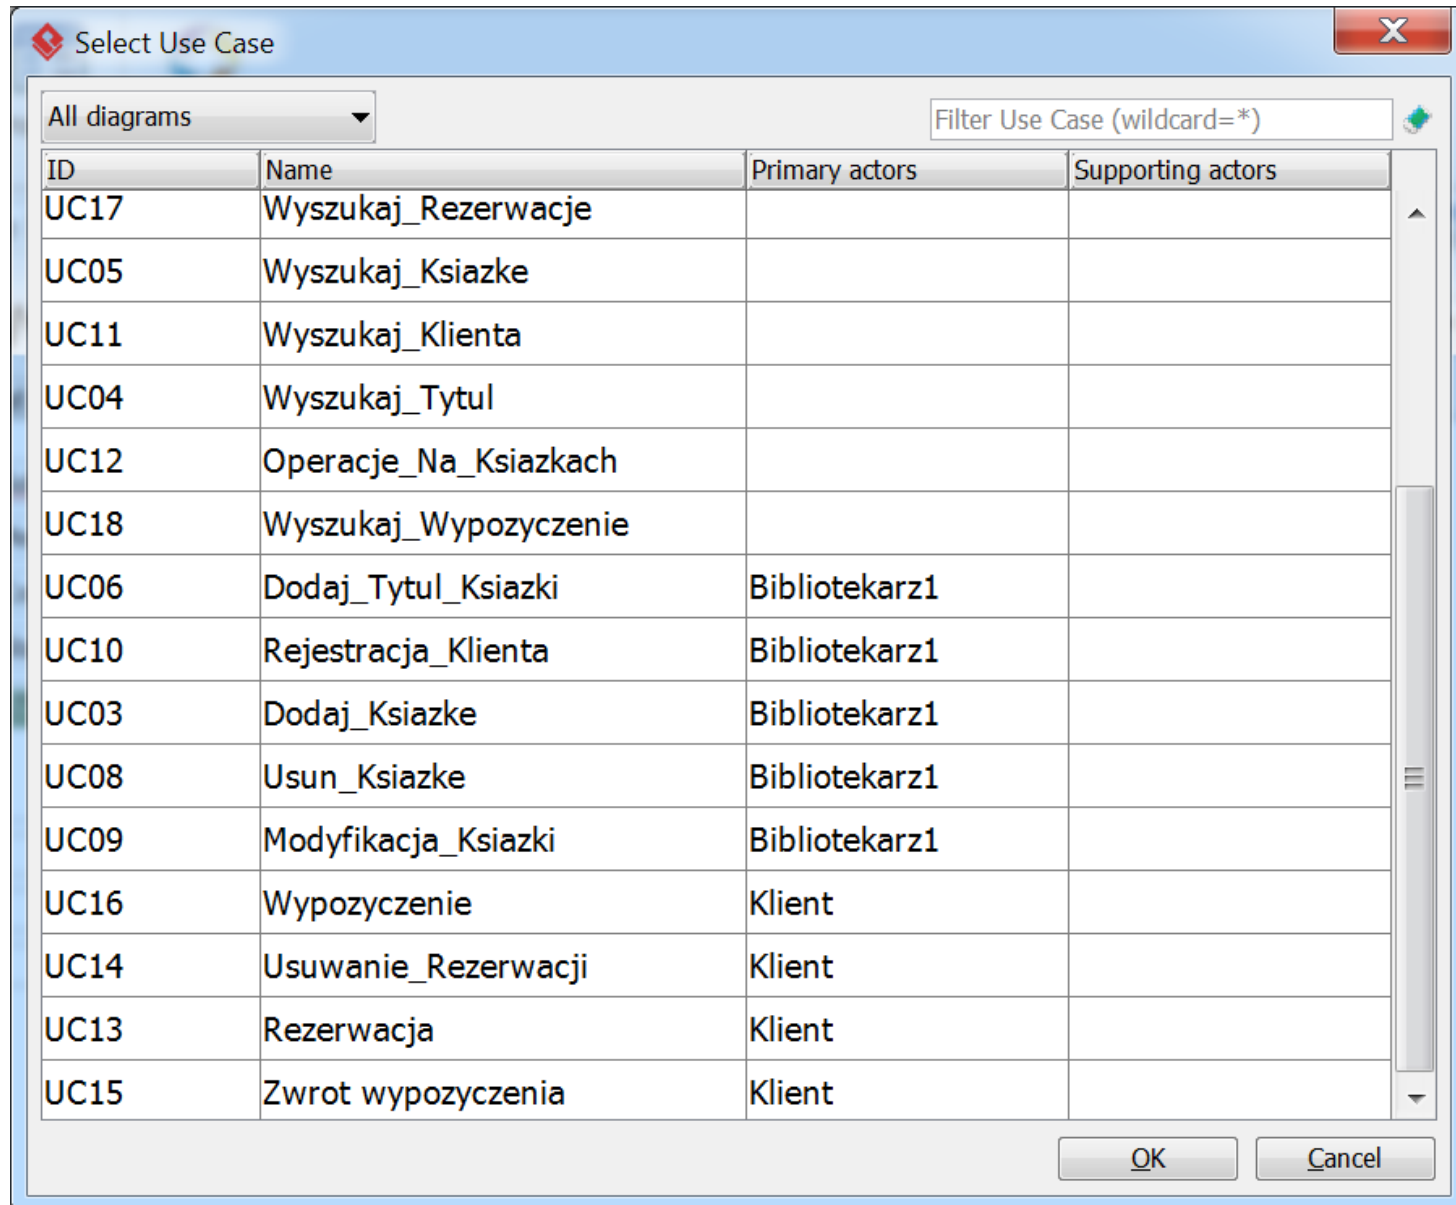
Select Use Case

All diagrams

Filter Use Case (wildcard=*)

| ID | Name | Primary actors | Supporting actors |
|---|---|---|---|
| UC17 | Wyszukaj_Rezerwacje | | |
| UC05 | Wyszukaj_Ksiazke | | |
| UC11 | Wyszukaj_Klienta | | |
| UC04 | Wyszukaj_Tytul | | |
| UC12 | Operacje_Na_Ksiazkach | | |
| UC18 | Wyszukaj_Wypozyczenie | | |
| UC06 | Dodaj_Tytul_Ksiazki | Bibliotekarz1 | |
| UC10 | Rejestracja_Klienta | Bibliotekarz1 | |
| UC03 | Dodaj_Ksiazke | Bibliotekarz1 | |
| UC08 | Usun_Ksiazke | Bibliotekarz1 | |
| UC09 | Modyfikacja_Ksiazki | Bibliotekarz1 | |
| UC16 | Wypozyczenie | Klient | |
| UC14 | Usuwanie_Rezerwacji | Klient | |
| UC13 | Rezerwacja | Klient | |
| UC15 | Zwrot wypozyczenia | Klient | |

OK Cancel